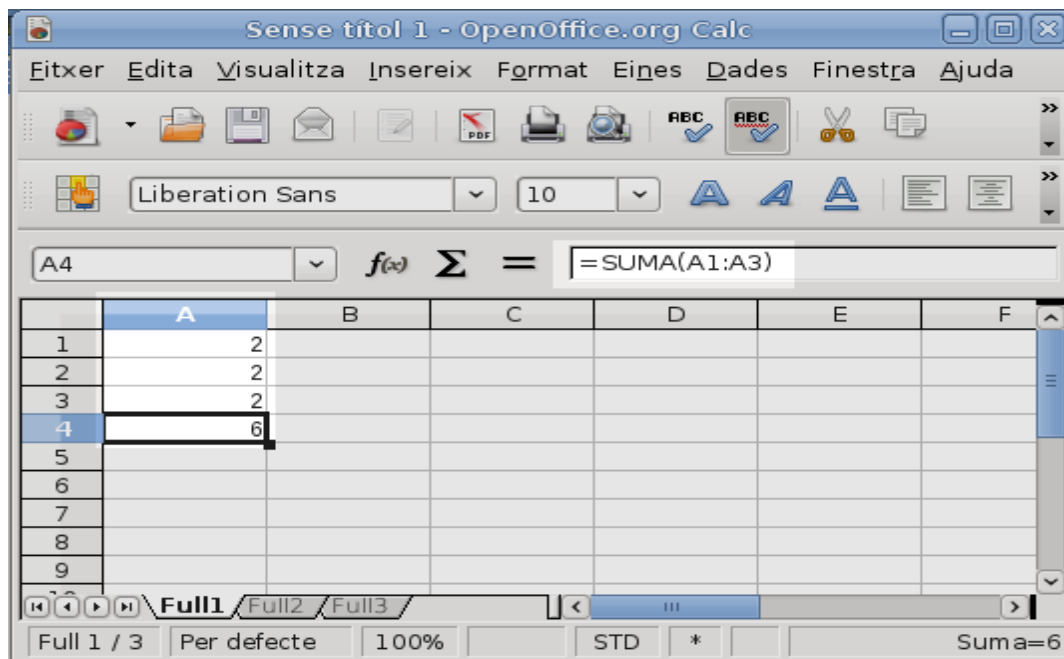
Sense títol 1 - OpenOffice.org Calc

Fitxer Edita Visualitza Insereix Format Eines Dades Finestra Ajuda

Liberation Sans 10

A4 $f(x)$ $\Sigma$ = =SUMA(A1:A3)

|   | A | B | C | D | E | F |
|---|---|---|---|---|---|---|
| 1 | 2 | | | | | |
| 2 | 2 | | | | | |
| 3 | 2 | | | | | |
| 4 | 6 | | | | | |
| 5 | | | | | | |
| 6 | | | | | | |
| 7 | | | | | | |
| 8 | | | | | | |
| 9 | | | | | | |

Full1 Full2 Full3

Full 1 / 3 Per defecte 100% STD * Suma=6